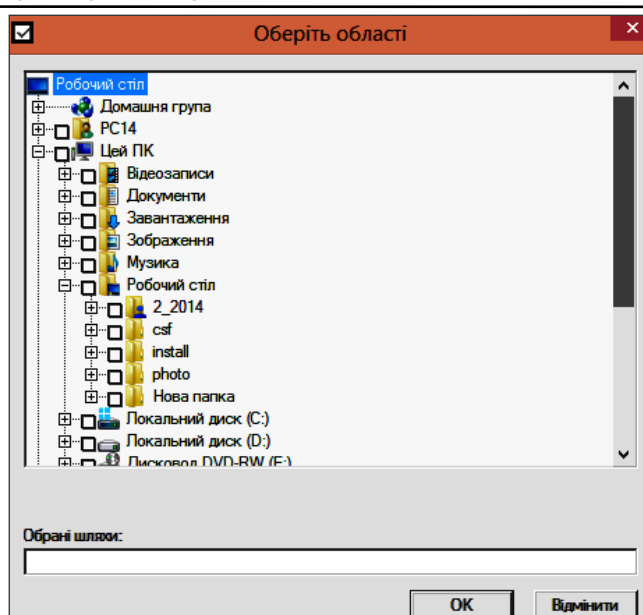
Оберіть області

Робочий стіл
Домашня група
PC14
Цей ПК
Відеозаписи
Документи
Завантаження
Зображення
Музика
Робочий стіл
2_2014
csf
install
photo
Нова папка
Локальний диск (C:)
Локальний диск (D:)
Дисковод DVD-RW (E:)

Обрані шляхи:

OK
Відмінити